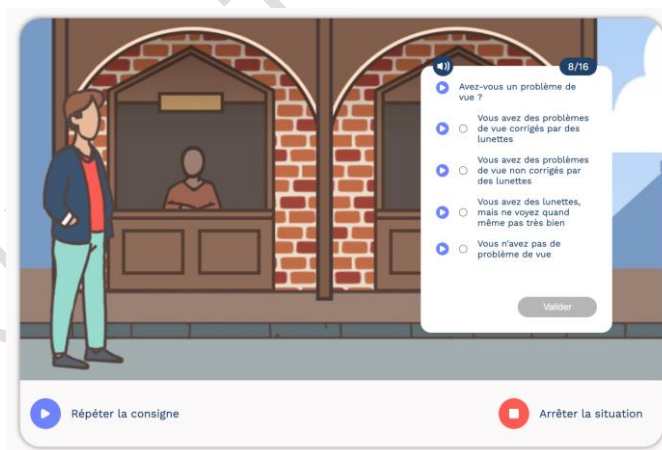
8/16

Avez-vous un problème de vue ?

Vous avez des problèmes de vue corrigés par des lunettes

Vous avez des problèmes de vue non corrigés par des lunettes

Vous avez des lunettes, mais ne voyez quand même pas très bien

Vous n'avez pas de problème de vue

Valider

Répéter la consigne

Arrêter la situation